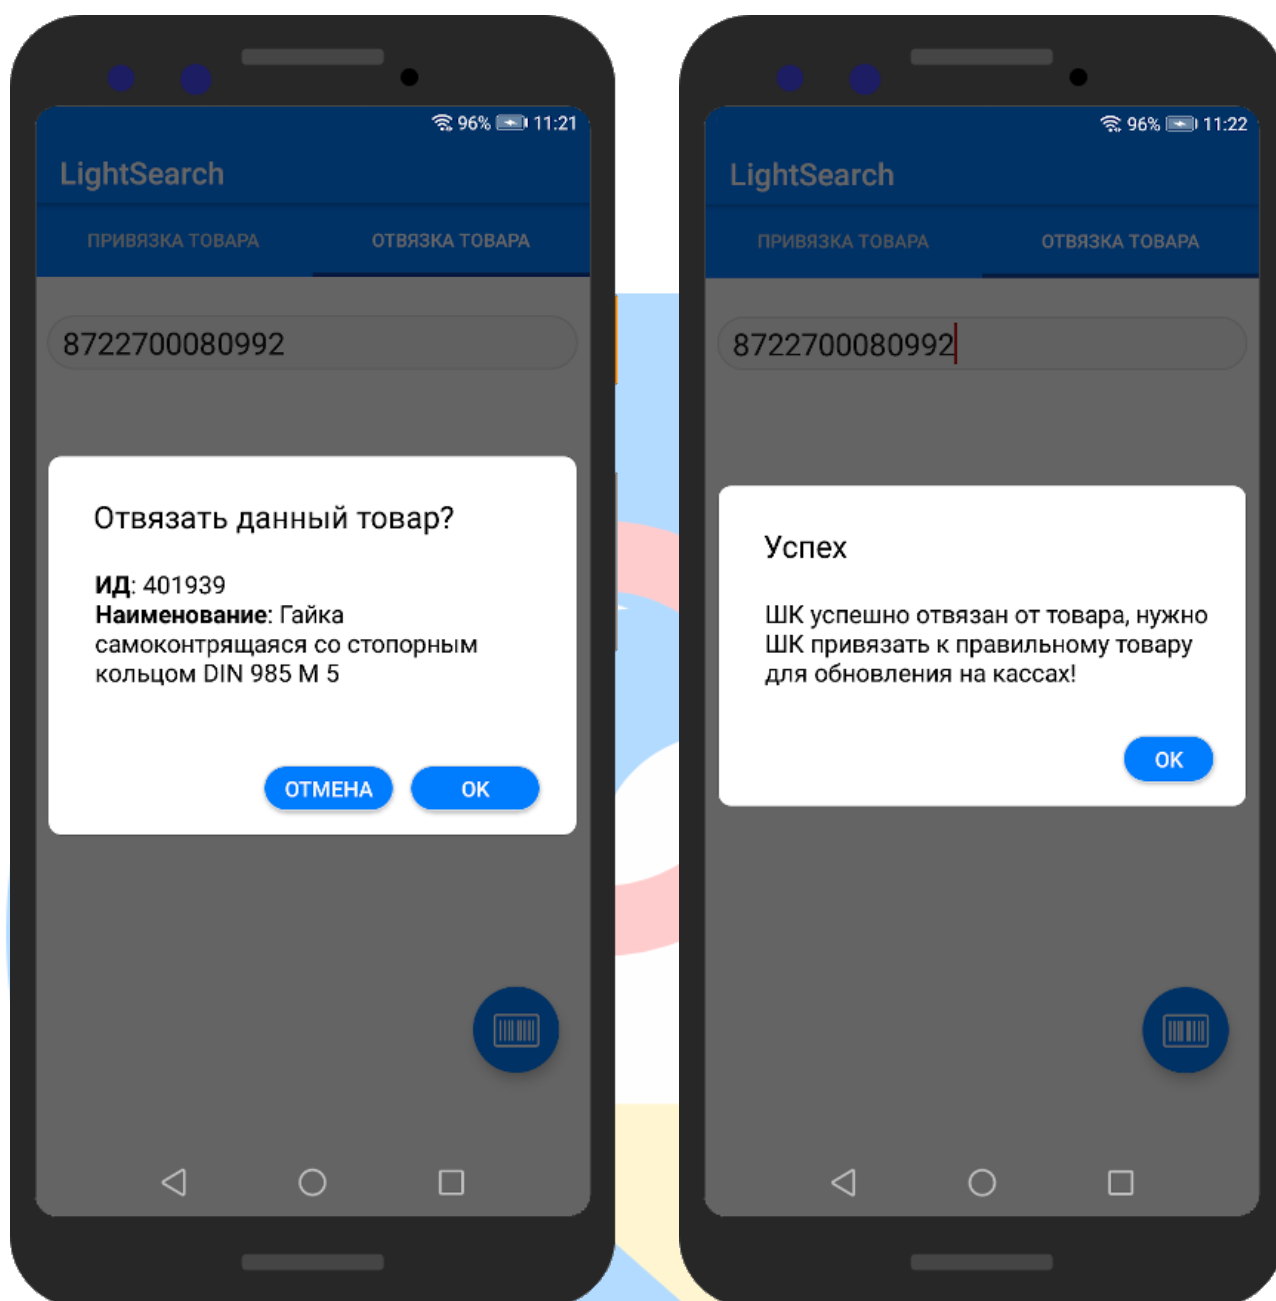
96% 11:21

LightSearch

ПРИВЯЗКА ТОВАРА

ОТВЯЗКА ТОВАРА

8722700080992

Отвязать данный товар?

**ИД**: 401939
**Наименование**: Гайка самоконтрящаяся со стопорным кольцом DIN 985 M 5

ОТМЕНА

OK

96% 11:22

LightSearch

ПРИВЯЗКА ТОВАРА

ОТВЯЗКА ТОВАРА

8722700080992

Успех

ШК успешно отвязан от товара, нужно ШК привязать к правильному товару для обновления на кассах!

OK